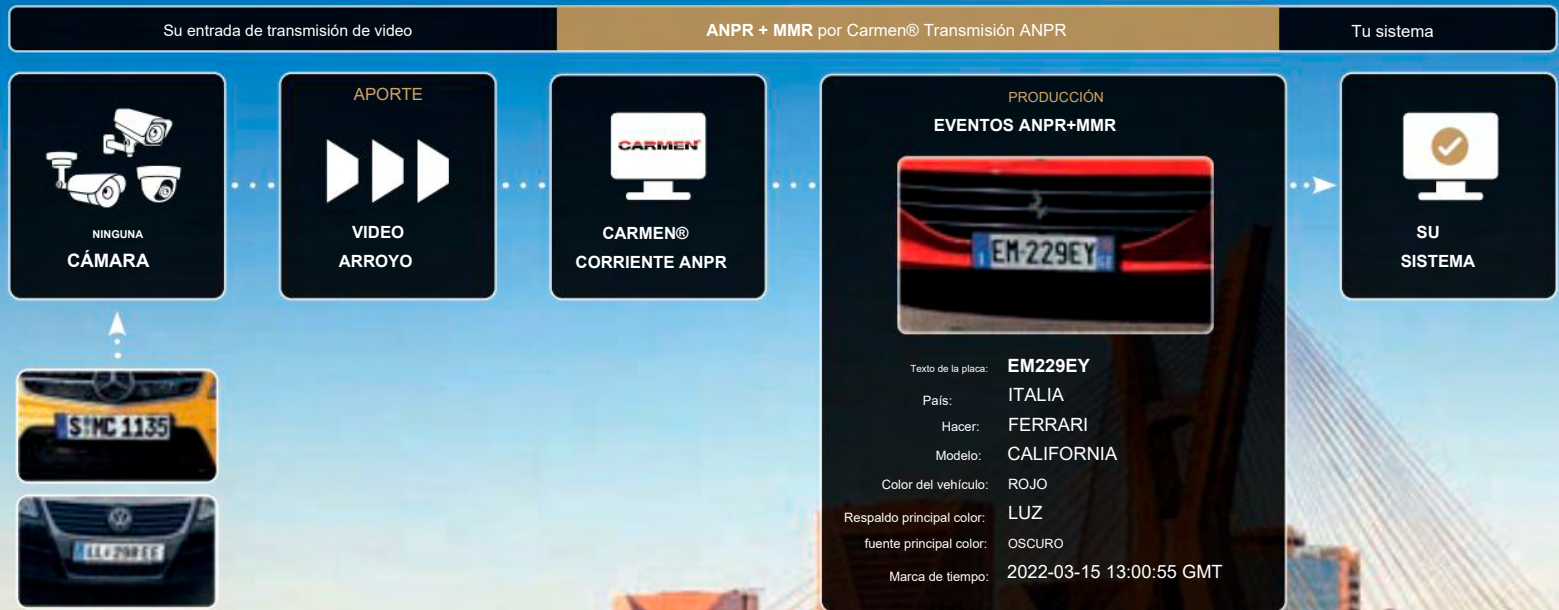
Su entrada de transmisión de video

**ANPR + MMR** por Carmen® Transmisión ANPR

Tu sistema

NINGUNA
CÁMARA

APORTE
VIDEO
ARROYO

CARMEN
CARMEN®
CORRIENTE ANPR

PRODUCCIÓN
EVENTOS ANPR+MMR

EM-229EY

Texto de la placa: EM229EY
País: ITALIA
Hacer: FERRARI
Modelo: CALIFORNIA
Color del vehículo: ROJO
Respaldo principal color: LUZ
fuente principal color: OSCURO
Marca de tiempo: 2022-03-15 13:00:55 GMT

SU
SISTEMA

S MC 1135

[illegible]